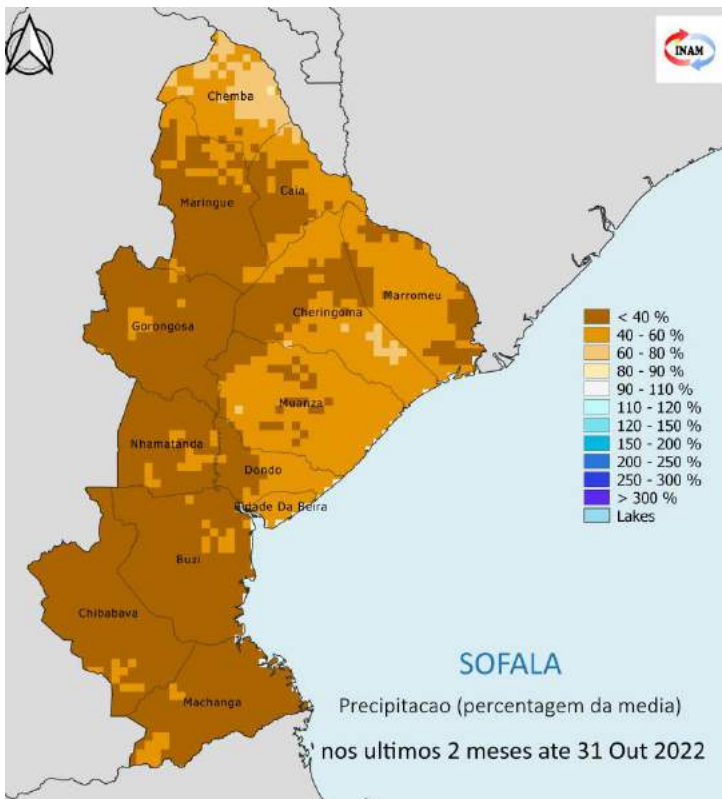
INAM

Chemba
Caia
Maringue
Marromeu
Cheringoma
Gorongosa
Muanza
Nhamatanda
Dondo
Cidade Da Beira
Buzi
Chibabava
Machanga

< 40 %
40 - 60 %
60 - 80 %
80 - 90 %
90 - 110 %
110 - 120 %
120 - 150 %
150 - 200 %
200 - 250 %
250 - 300 %
> 300 %
Lakes

SOFALA
Precipitacao (percentagem da media)
nos ultimos 2 meses ate 31 Out 2022